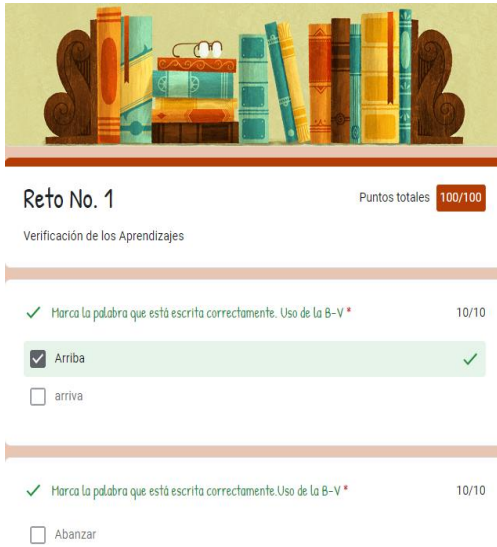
Reto No. 1

Puntos totales 100/100

Verificación de los Aprendizajes

Marca la palabra que está escrita correctamente. Uso de la B-V *

10/10

Arriba

arriva

Marca la palabra que está escrita correctamente.Uso de la B-V *

10/10

Abanzar